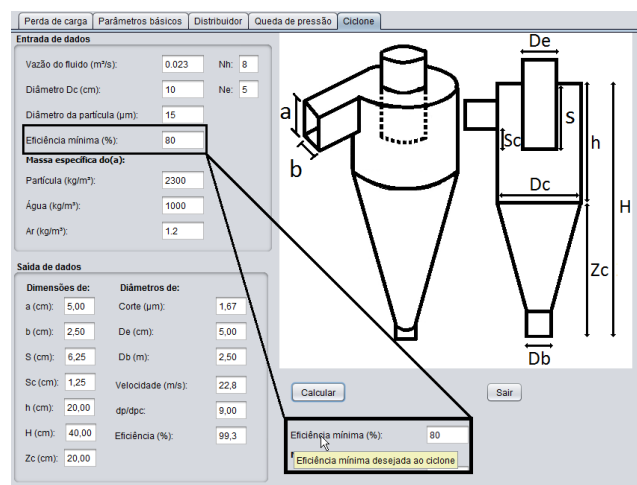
Perda de carga | Parâmetros básicos | Distribuidor | Queda de pressão | Ciclone

Entrada de dados

Vazão do fluido (m³/s): 0.023 Nh: 8

Diâmetro Dc (cm): 10 Ne: 5

Diâmetro da partícula (µm): 15

Eficiência mínima (%): 80

Massa específica do(a):

Partícula (kg/m³): 2300

Água (kg/m³): 1000

Ar (kg/m³): 1.2

Saída de dados

Dimensões de:

a (cm): 5,00

b (cm): 2,50

S (cm): 6,25

Sc (cm): 1,25

h (cm): 20,00

H (cm): 40,00

Zc (cm): 20,00

Diâmetros de:

Corte (µm): 1,67

De (cm): 5,00

Db (m): 2,50

Velocidade (m/s): 22,8

dp/dpc: 9,00

Eficiência (%): 99,3

a

b

De

S

Sc

h

Dc

H

Zc

Db

Calcular

Sair

Eficiência mínima (%): 80

Eficiência mínima desejada ao ciclone